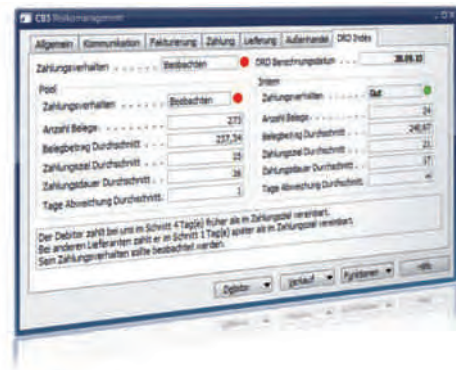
CBS Risikomanagement

Allgemein | Kommunikation | Fakturierung | Zahlung | Lieferung | Außenhandel | CRO Index

Zahlungsverhalten . . . . . . . Beobachten

CRO Berechnungsdatum . . . . 28.09.10

Pool

Zahlungsverhalten . . . . . . . Beobachten

Anzahl Belege. . . . . . . . . . 273

Belegbetrag Durchschnitt. . . . 237,54

Zahlungsziel Durchschnitt. . . . 19

Zahlungsdauer Durchschnitt. . . 16

Tage Abweichung Durchschnitt. . . -3

Intern

Zahlungsverhalten . . . . . . . Gut

Anzahl Belege. . . . . . . . . . 24

Belegbetrag Durchschnitt. . . . 248,67

Zahlungsziel Durchschnitt. . . . 21

Zahlungsdauer Durchschnitt. . . 17

Tage Abweichung Durchschnitt. . . -4

Der Debitor zahlt bei uns im Schnitt 4 Tag(e) früher als im Zahlungsziel vereinbart.
Bei anderen Lieferanten zahlt er im Schnitt 3 Tag(e) später als im Zahlungsziel vereinbart.
Sein Zahlungsverhalten sollte beobachtet werden.

Option | Verlauf | Funktionen | Hilfe